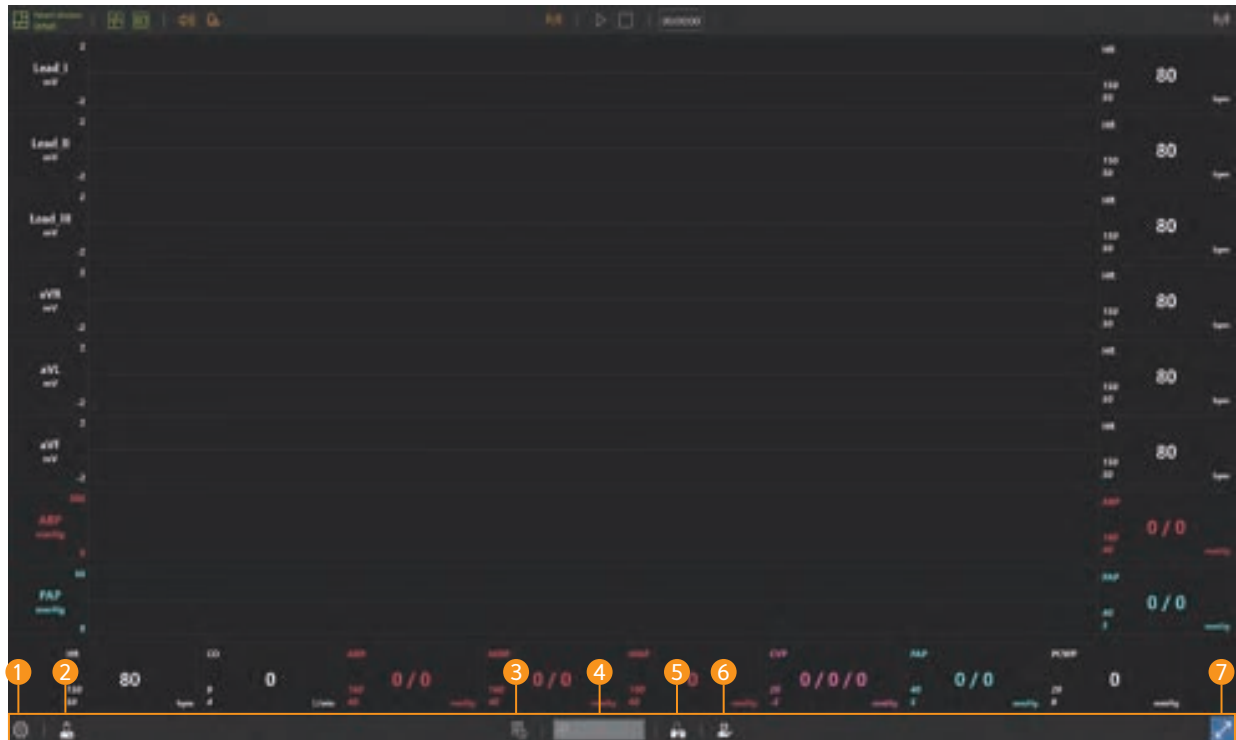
Patient Monitor Default

00:00:00

2
Lead I
mV
-2

2
Lead II
mV
-2

2
Lead III
mV
-2

2
aVR
mV
-2

2
aVL
mV
-2

2
aVF
mV
-2

300
ABP
mmHg
0

80
PAP
mmHg
0

HR
150
50
80
bpm

HR
150
50
80
bpm

HR
150
50
80
bpm

HR
150
50
80
bpm

HR
150
50
80
bpm

HR
150
50
80
bpm

ABP
160
40
0 / 0
mmHg

PAP
40
5
0 / 0
mmHg

HR
150
50
80
bpm

CO
8
4
0
L/min

ABP
160
40
0 / 0
mmHg

NIBP
160
40
0 / 0
mmHg

MAP
120
60
0
mmHg

CVP
20
-4
0 / 0 / 0
mmHg

PAP
40
5
0 / 0
mmHg

PCWP
20
8
0
mmHg

1
2
3
4
5
6
7